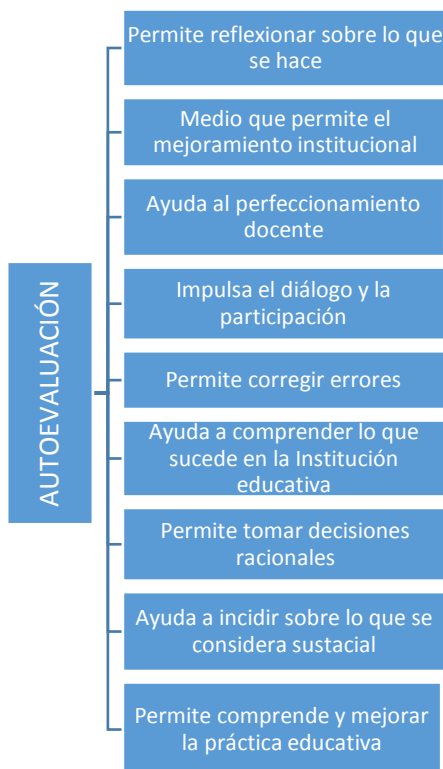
AUTOEVALUACIÓN

Permite reflexionar sobre lo que se hace

Medio que permite el mejoramiento institucional

Ayuda al perfeccionamiento docente

Impulsa el diálogo y la participación

Permite corregir errores

Ayuda a comprender lo que sucede en la Institución educativa

Permite tomar decisiones racionales

Ayuda a incidir sobre lo que se considera sustacial

Permite comprende y mejorar la práctica educativa